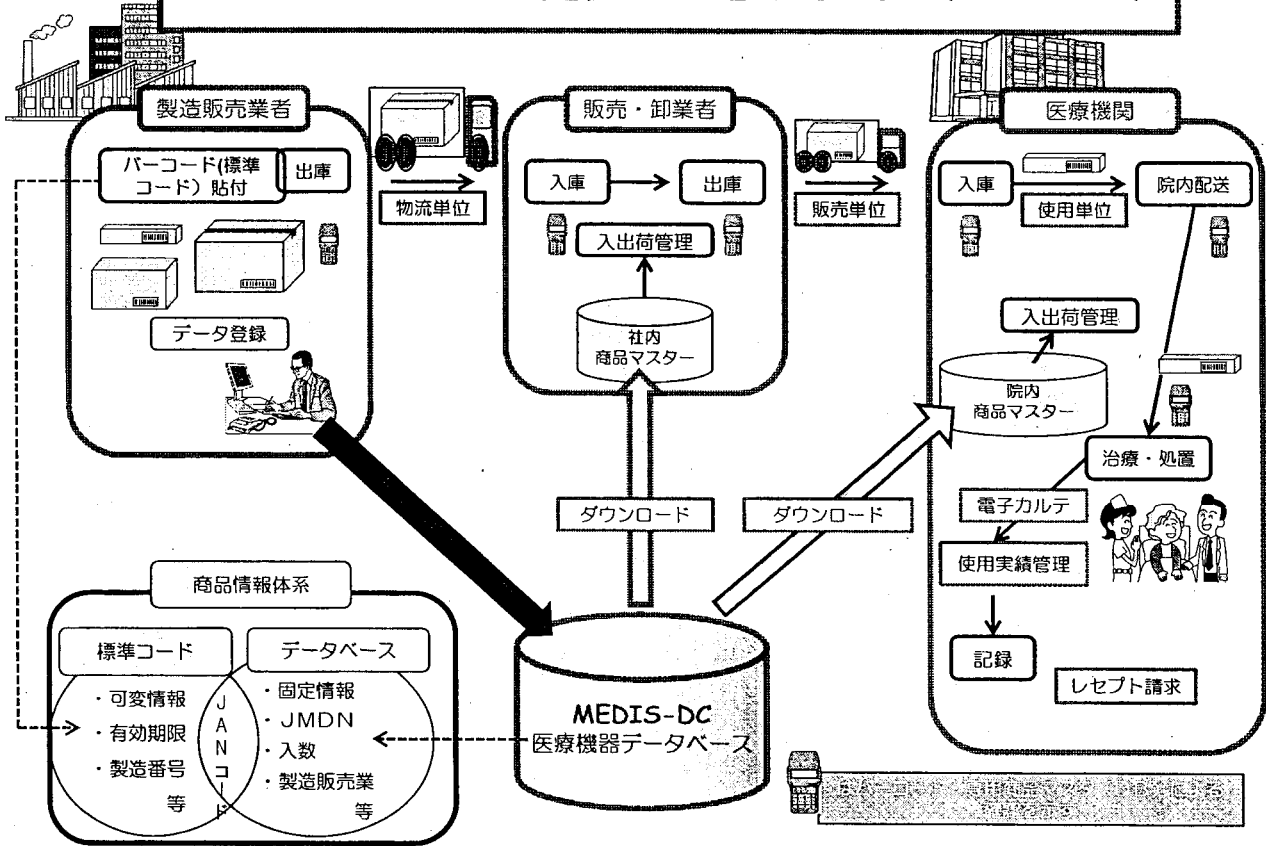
製造販売業者

バーコード(標準コード）貼付

出庫

データ登録

物流単位

販売・卸業者

入庫

出庫

入出荷管理

社内
商品マスター

販売単位

医療機関

入庫

使用単位

院内配送

入出荷管理

院内
商品マスター

治療・処置

電子カルテ

使用実績管理

記録

レセプト請求

ダウンロード

ダウンロード

商品情報体系

標準コード

データベース

・可変情報
・有効期限
・製造番号
等

JANコード

・固定情報
・JMDN
・入数
・製造販売業
等

MEDIS-DC
医療機器データベース

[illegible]